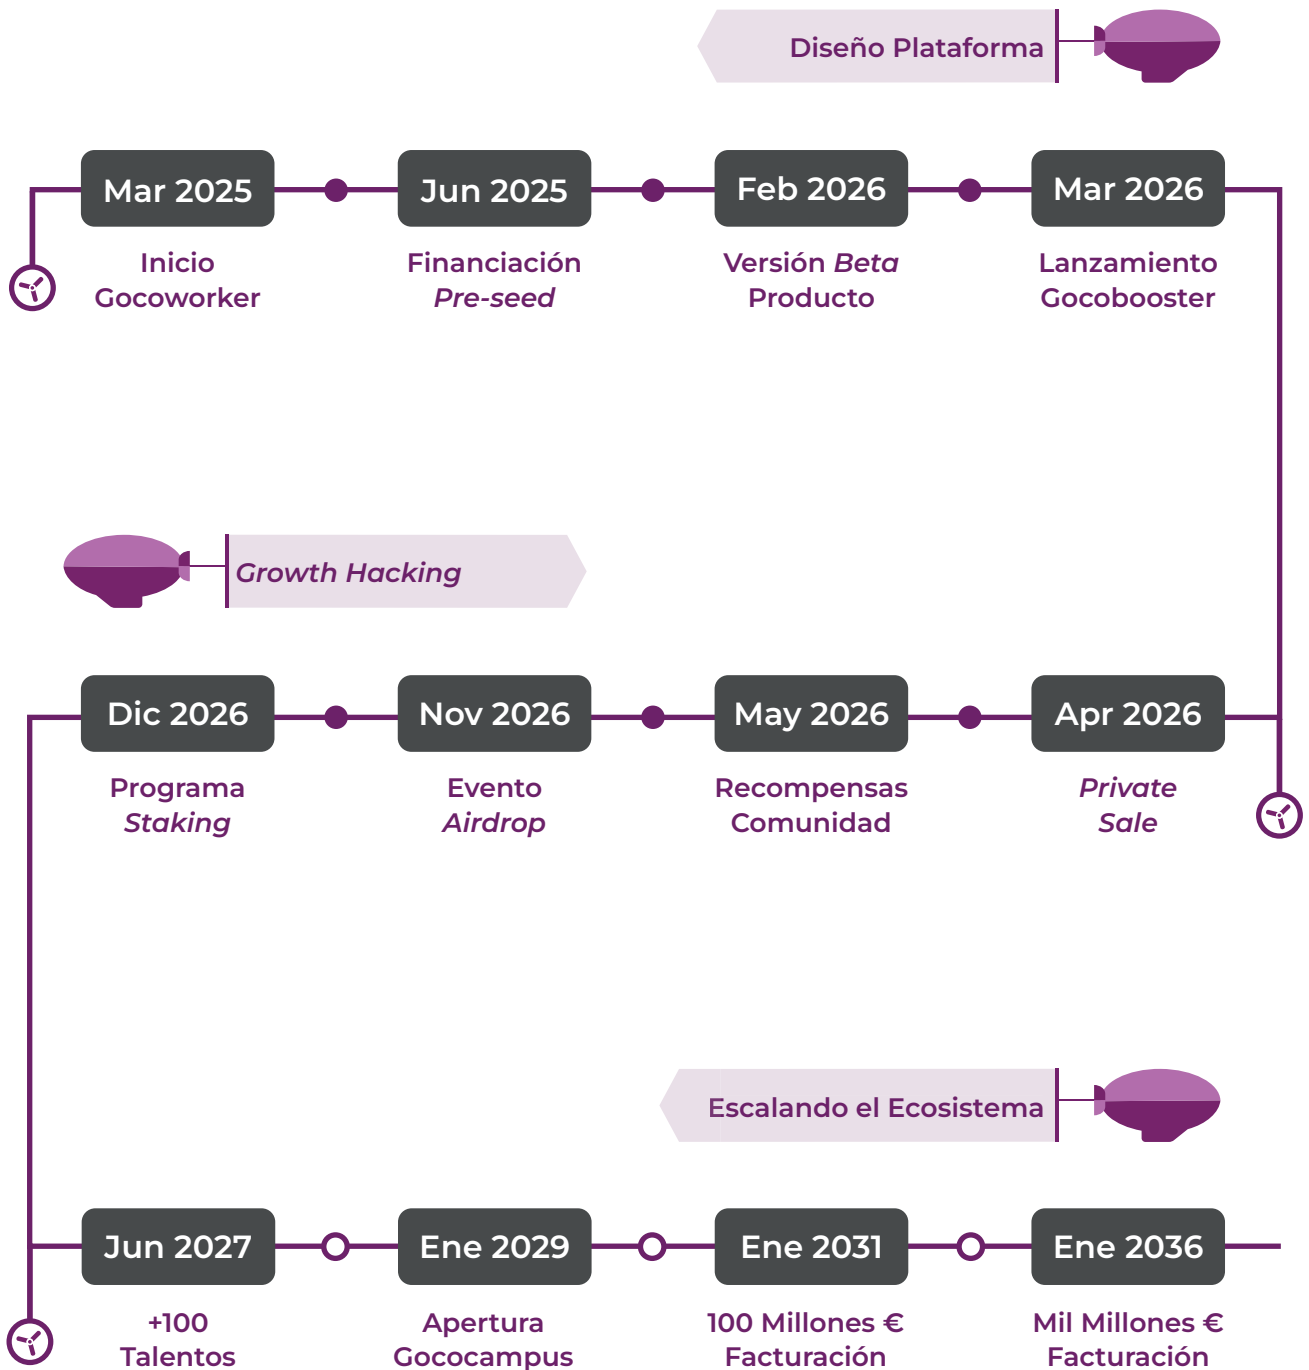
Diseño Plataforma

Mar 2025
Inicio Gocoworker

Jun 2025
Financiación *Pre-seed*

Feb 2026
Versión *Beta* Producto

Mar 2026
Lanzamiento Gocobooster

*Growth Hacking*

Dic 2026
Programa *Staking*

Nov 2026
Evento *Airdrop*

May 2026
Recompensas Comunidad

Apr 2026
*Private Sale*

Escalando el Ecosistema

Jun 2027
+100 Talentos

Ene 2029
Apertura Gococampus

Ene 2031
100 Millones € Facturación

Ene 2036
Mil Millones € Facturación